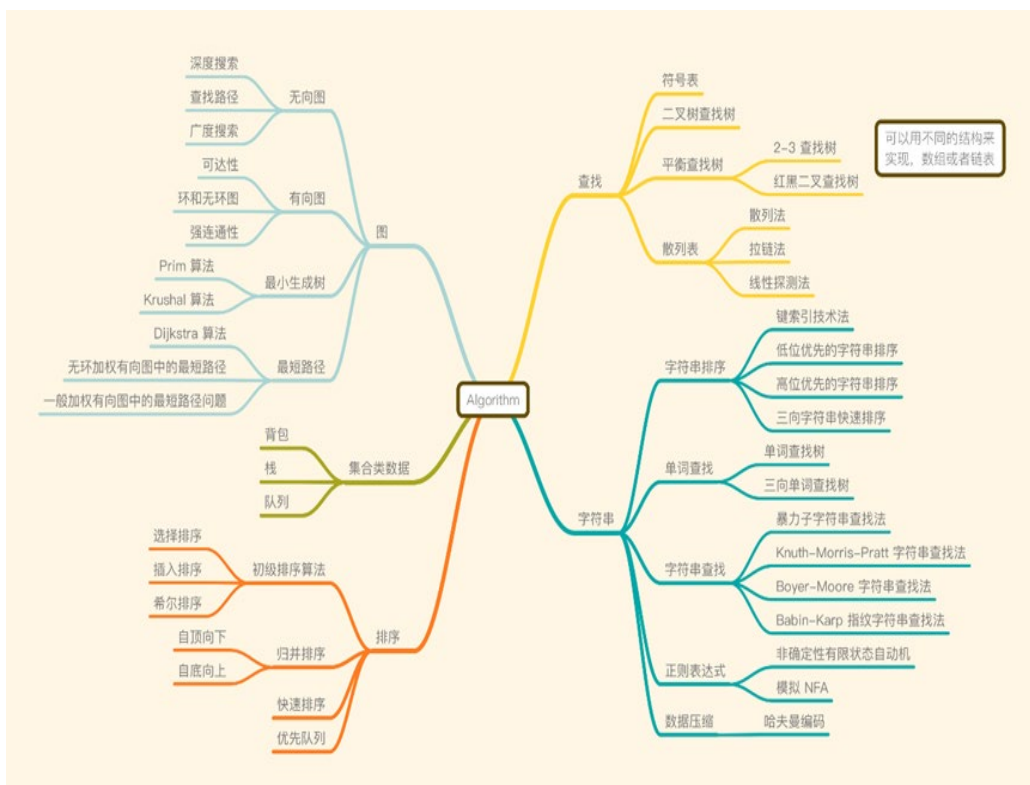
Algorithm

图
无向图
深度搜索
查找路径
广度搜索
有向图
可达性
环和无环图
强连通性
最小生成树
Prim 算法
Krushal 算法
最短路径
Dijkstra 算法
无环加权有向图中的最短路径
一般加权有向图中的最短路径问题

集合类数据
背包
栈
队列

排序
初级排序算法
选择排序
插入排序
希尔排序
归并排序
自顶向下
自底向上
快速排序
优先队列

查找
符号表
二叉树查找树
平衡查找树
2-3 查找树
红黑二叉查找树
散列表
散列法
拉链法
线性探测法

可以用不同的结构来实现，数组或者链表

字符串
字符串排序
键索引技术法
低位优先的字符串排序
高位优先的字符串排序
三向字符串快速排序
单词查找
单词查找树
三向单词查找树
字符串查找
暴力子字符串查找法
Knuth-Morris-Pratt 字符串查找法
Boyer-Moore 字符串查找法
Babin-Karp 指纹字符串查找法
正则表达式
非确定性有限状态自动机
模拟 NFA
数据压缩
哈夫曼编码